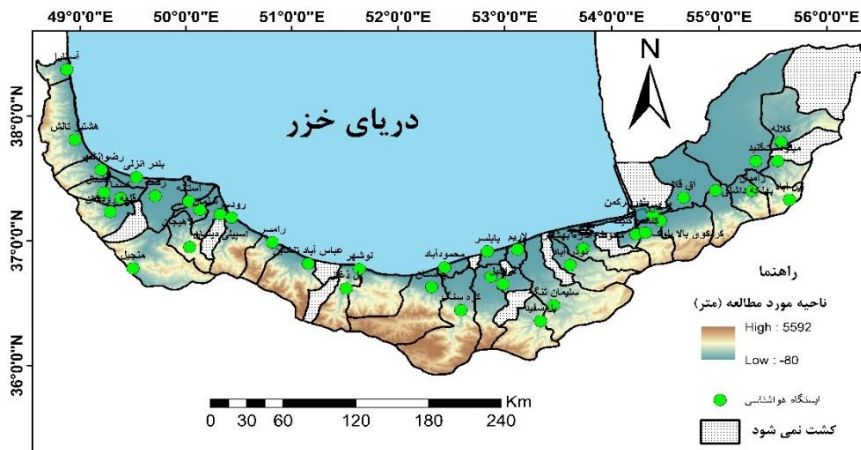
49°0'0"E 50°0'0"E 51°0'0"E 52°0'0"E 53°0'0"E 54°0'0"E 55°0'0"E 56°0'0"E

38°0'0"N
37°0'0"N
36°0'0"N

N

دریای خزر

آستارا
هشتپر تالش
رضوانشهر
بندر انزلی
آستانه
رودسر
رامسر
عباس آباد
نوشهر
محمودآباد
بابلسر
لاریم
بندر ترکمن
گرگان
کرکوی بالا
آق قلا
گنبد
کلاله
مراوه تپه
منجیل
قائمشهر
ساری
سلیمان تنگه
کیاسر
پل سفید

راهنما
ناحیه مورد مطالعه (متر)
High : 5592
Low : -80
ایستگاه هواشناسی
کشت نمی شود

0 30 60 120 180 240 Km